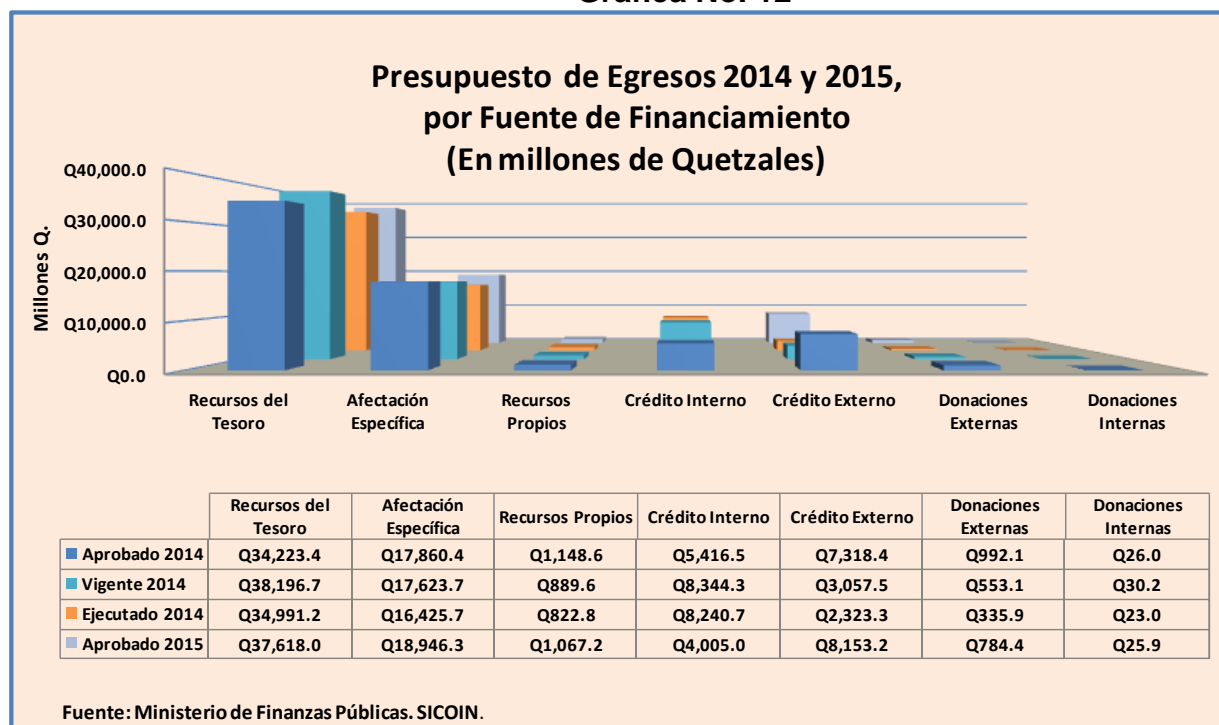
Gráfica No. 12

Presupuesto de Egresos 2014 y 2015, por Fuente de Financiamiento (En millones de Quetzales)

Q40,000.0
Q30,000.0
Q20,000.0
Q10,000.0
Q0.0
Millones Q.

Recursos del Tesoro
Afectación Específica
Recursos Propios
Crédito Interno
Crédito Externo
Donaciones Externas
Donaciones Internas

| | Recursos del Tesoro | Afectación Específica | Recursos Propios | Crédito Interno | Crédito Externo | Donaciones Externas | Donaciones Internas |
|---|---|---|---|---|---|---|---|
| Aprobado 2014 | Q34,223.4 | Q17,860.4 | Q1,148.6 | Q5,416.5 | Q7,318.4 | Q992.1 | Q26.0 |
| Vigente 2014 | Q38,196.7 | Q17,623.7 | Q889.6 | Q8,344.3 | Q3,057.5 | Q553.1 | Q30.2 |
| Ejecutado 2014 | Q34,991.2 | Q16,425.7 | Q822.8 | Q8,240.7 | Q2,323.3 | Q335.9 | Q23.0 |
| Aprobado 2015 | Q37,618.0 | Q18,946.3 | Q1,067.2 | Q4,005.0 | Q8,153.2 | Q784.4 | Q25.9 |

Fuente: Ministerio de Finanzas Públicas. SICOIN.